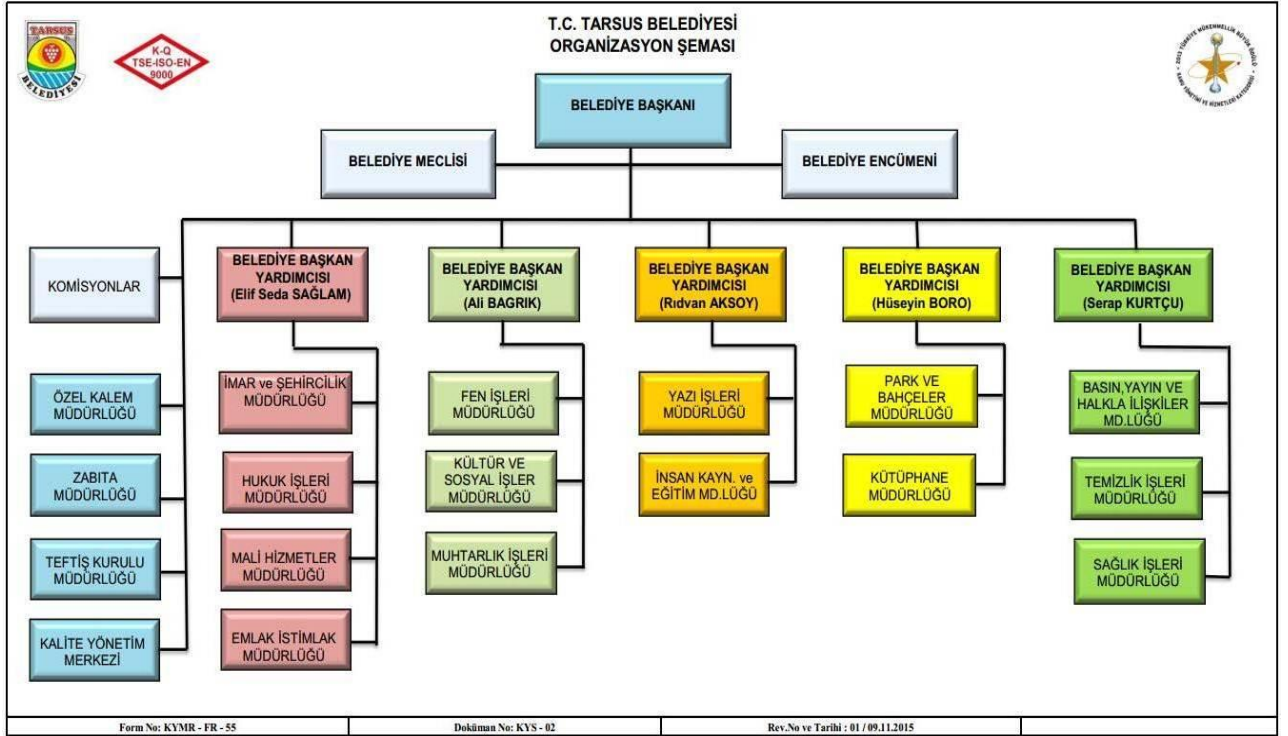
TARSUS BELEDİYESİ

K-Q TSE-ISO-EN 9000

T.C. TARSUS BELEDİYESİ
ORGANİZASYON ŞEMASI

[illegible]

BELEDİYE BAŞKANI

BELEDİYE MECLİSİ

BELEDİYE ENCÜMENİ

KOMİSYONLAR

ÖZEL KALEM MÜDÜRLÜĞÜ

ZABITA MÜDÜRLÜĞÜ

TEFTİŞ KURULU MÜDÜRLÜĞÜ

KALİTE YÖNETİM MERKEZİ

BELEDİYE BAŞKAN YARDIMCISI (Elif Seda SAĞLAM)

İMAR ve ŞEHİRCİLİK MÜDÜRLÜĞÜ

HUKUK İŞLERİ MÜDÜRLÜĞÜ

MALİ HİZMETLER MÜDÜRLÜĞÜ

EMLAK İSTİMLAK MÜDÜRLÜĞÜ

BELEDİYE BAŞKAN YARDIMCISI (Ali BAGRIK)

FEN İŞLERİ MÜDÜRLÜĞÜ

KÜLTÜR VE SOSYAL İŞLER MÜDÜRLÜĞÜ

MUHTARLIK İŞLERİ MÜDÜRLÜĞÜ

BELEDİYE BAŞKAN YARDIMCISI (Rıdvan AKSOY)

YAZI İŞLERİ MÜDÜRLÜĞÜ

İNSAN KAYN. ve EĞİTİM MD.LÜĞÜ

BELEDİYE BAŞKAN YARDIMCISI (Hüseyin BORO)

PARK VE BAHÇELER MÜDÜRLÜĞÜ

KÜTÜPHANE MÜDÜRLÜĞÜ

BELEDİYE BAŞKAN YARDIMCISI (Serap KURTÇU)

BASIN,YAYIN VE HALKLA İLİŞKİLER MD.LÜĞÜ

TEMİZLİK İŞLERİ MÜDÜRLÜĞÜ

SAĞLIK İŞLERİ MÜDÜRLÜĞÜ

| Form No: KYMR - FR - 55 | Doküman No: KYS - 02 | Rev.No ve Tarihi : 01 / 09.11.2015 | |